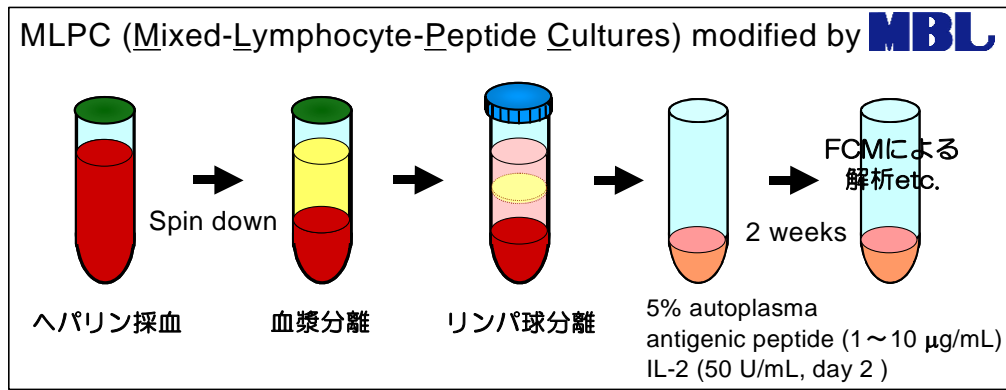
MLPC (Mixed-Lymphocyte-Peptide Cultures) modified by MBL

Spin down

2 weeks

FCMによる解析etc.

ヘパリン採血

血漿分離

リンパ球分離

5% autoplasma
antigenic peptide (1～10 μg/mL)
IL-2 (50 U/mL, day 2 )